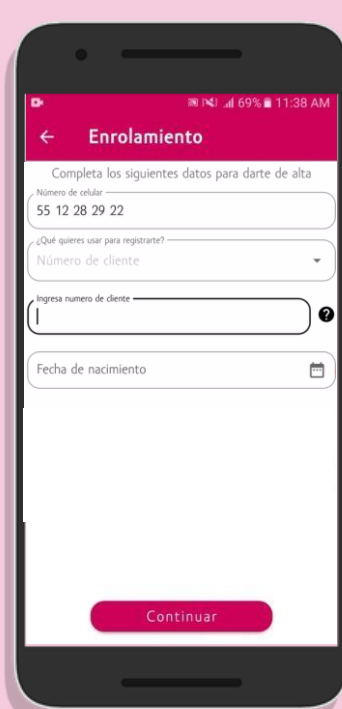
69% 11:38 AM

Enrolamiento

Completa los siguientes datos para darte de alta

Número de celular
55 12 28 29 22

¿Qué quieres usar para registrarte?
Número de cliente

Ingresa numero de cliente

Fecha de nacimiento

Continuar